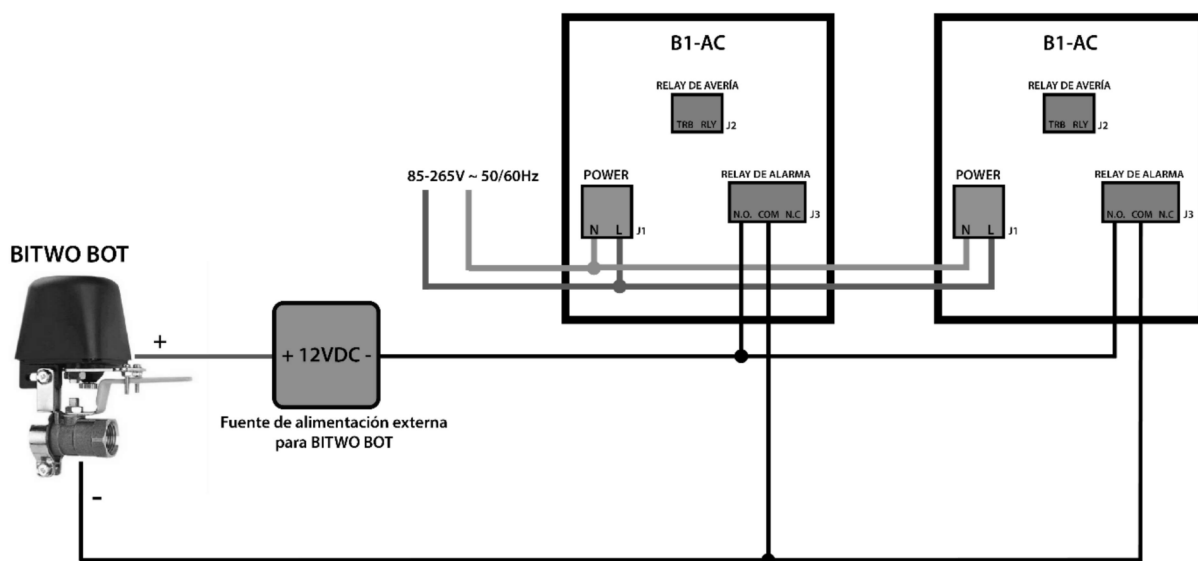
B1-AC

RELAY DE AVERÍA

TRB RLY J2

POWER

N L J1

RELAY DE ALARMA

N.O. COM N.C J3

B1-AC

RELAY DE AVERÍA

TRB RLY J2

POWER

N L J1

RELAY DE ALARMA

N.O. COM N.C J3

85-265V ~ 50/60Hz

BITWO BOT

+

+ 12VDC -

Fuente de alimentación externa para BITWO BOT

-